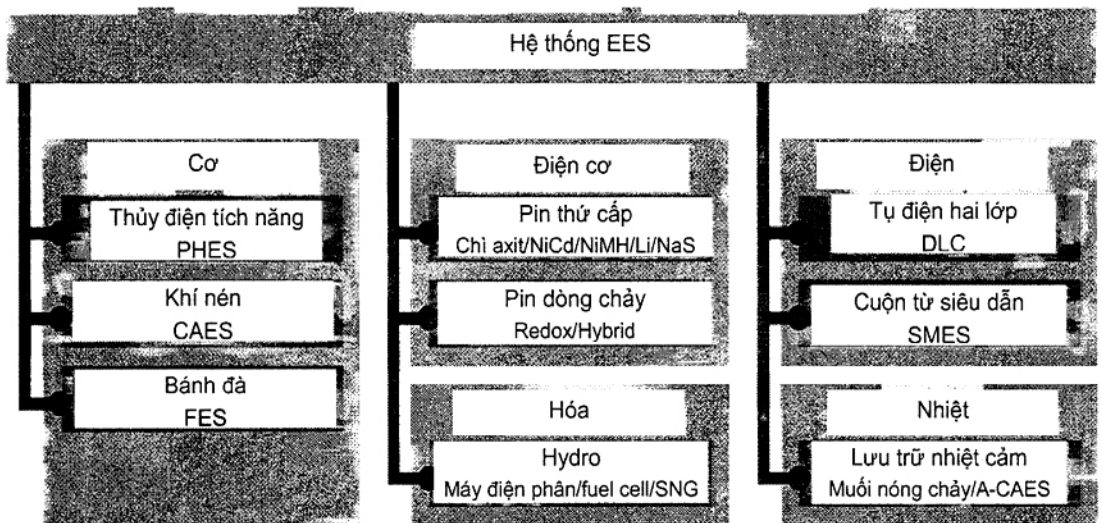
Hệ thống EES

Cơ

Thủy điện tích năng
PHES

Khí nén
CAES

Bánh đà
FES

Điện cơ

Pin thứ cấp
Chì axit/NiCd/NiMH/Li/NaS

Pin dòng chảy
Redox/Hybrid

Hóa

Hydro
Máy điện phân/fuel cell/SNG

Điện

Tụ điện hai lớp
DLC

Cuộn từ siêu dẫn
SMES

Nhiệt

Lưu trữ nhiệt cảm
Muối nóng chảy/A-CAES